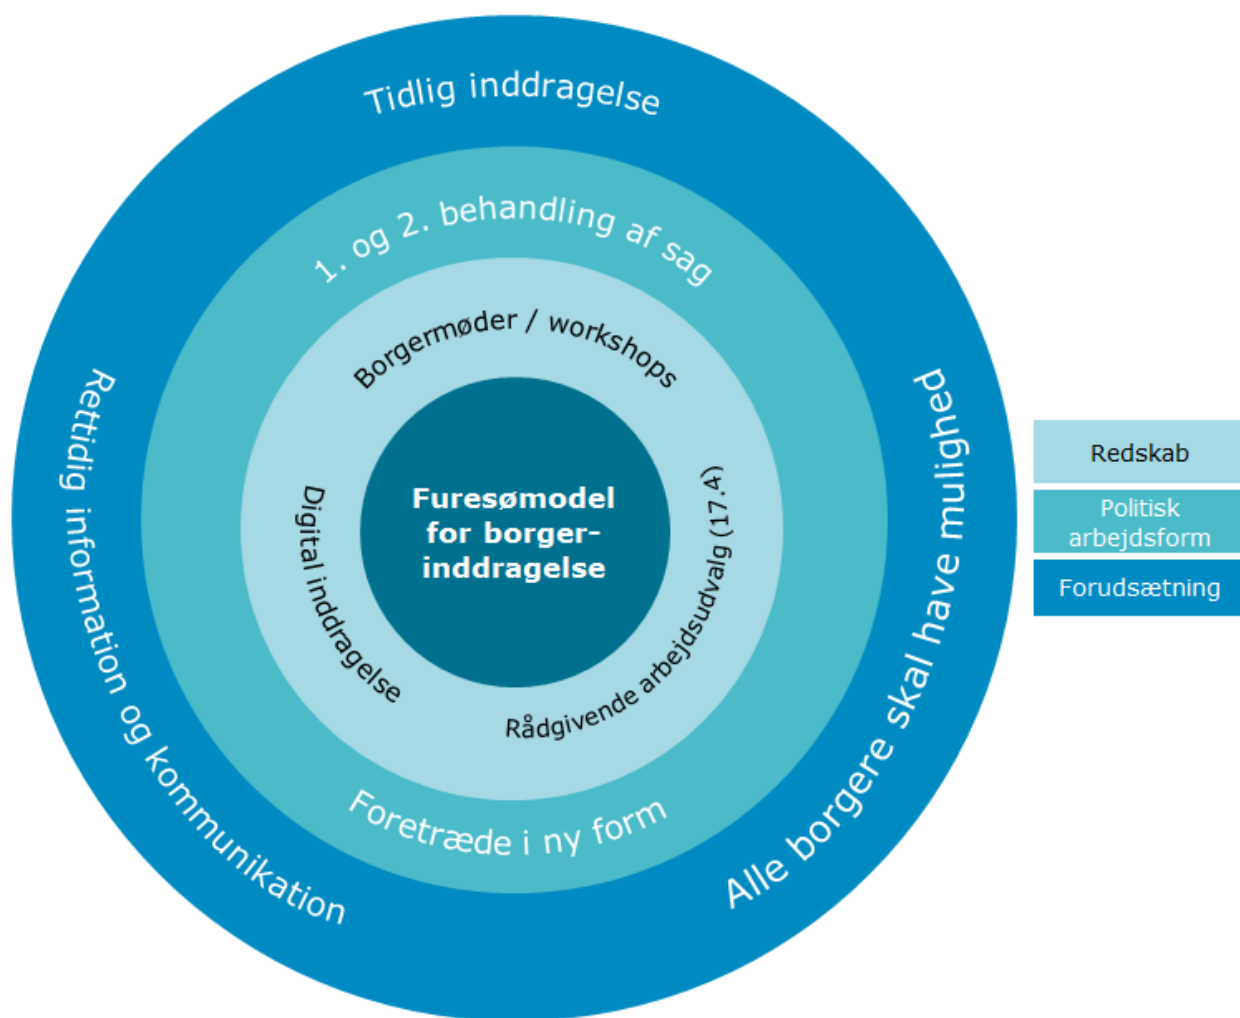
Tidlig inddragelse

1. og 2. behandling af sag

Borgermøder / workshops

Furesømodel for borger-inddragelse

Digital inddragelse

Rådgivende arbejdsudvalg (17.4)

Foretræde i ny form

Rettidig information og kommunikation

Alle borgere skal have mulighed

Redskab

Politisk arbejdsform

Forudsætning